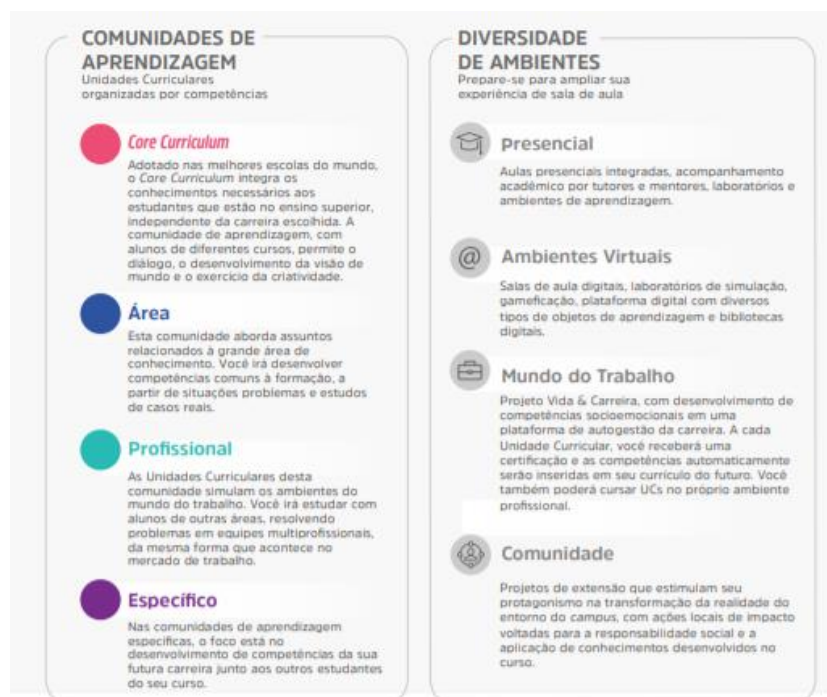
COMUNIDADES DE APRENDIZAGEM
Unidades Curriculares organizadas por competências

Core Curriculum
Adotado nas melhores escolas do mundo, o Core Curriculum integra os conhecimentos necessários aos estudantes que estão no ensino superior, independente da carreira escolhida. A comunidade de aprendizagem, com alunos de diferentes cursos, permite o diálogo, o desenvolvimento da visão de mundo e o exercício da criatividade.

Área
Esta comunidade aborda assuntos relacionados à grande área de conhecimento. Você irá desenvolver competências comuns à formação, a partir de situações problemas e estudos de casos reais.

Profissional
As Unidades Curriculares desta comunidade simulam os ambientes do mundo do trabalho. Você irá estudar com alunos de outras áreas, resolvendo problemas em equipes multiprofissionais, da mesma forma que acontece no mercado de trabalho.

Específico
Nas comunidades de aprendizagem específicas, o foco está no desenvolvimento de competências da sua futura carreira junto aos outros estudantes do seu curso.

DIVERSIDADE DE AMBIENTES
Prepare-se para ampliar sua experiência de sala de aula

Presencial
Aulas presenciais integradas, acompanhamento acadêmico por tutores e mentores, laboratórios e ambientes de aprendizagem.

@ Ambientes Virtuais
Salas de aula digitais, laboratórios de simulação, gameficação, plataforma digital com diversos tipos de objetos de aprendizagem e bibliotecas digitais.

Mundo do Trabalho
Projeto Vida & Carreira, com desenvolvimento de competências socioemocionais em uma plataforma de autogestão da carreira. A cada Unidade Curricular, você receberá uma certificação e as competências automaticamente serão inseridas em seu currículo do futuro. Você também poderá cursar UCs no próprio ambiente profissional.

Comunidade
Projetos de extensão que estimulam seu protagonismo na transformação da realidade do entorno do campus, com ações locais de impacto voltadas para a responsabilidade social e a aplicação de conhecimentos desenvolvidos no curso.